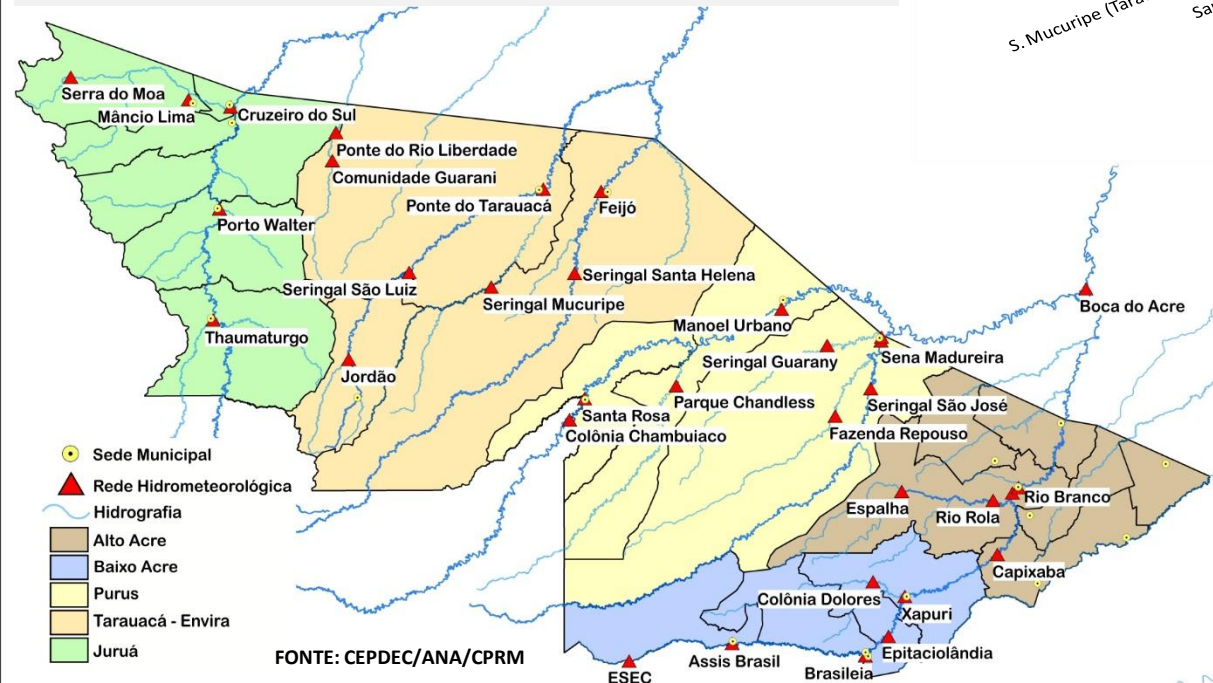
S. Mucuripe (Tara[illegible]
Sa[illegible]

Serra do Moa
Mâncio Lima
Cruzeiro do Sul
Ponte do Rio Liberdade
Comunidade Guarani
Ponte do Tarauacá
Feijó
Porto Walter
Seringal São Luiz
Seringal Santa Helena
Seringal Mucuripe
Thaumaturgo
Jordão
Manoel Urbano
Seringal Guarany
Sena Madureira
Boca do Acre
Parque Chandless
Seringal São José
Santa Rosa
Colônia Chambuiaco
Fazenda Repouso
Espalha
Rio Rola
Rio Branco
Capixaba
Colônia Dolores
Xapuri
Epitaciolândia
Assis Brasil
Brasileia
ESEC

Sede Municipal
Rede Hidrometeorológica
Hidrografia
Alto Acre
Baixo Acre
Purus
Tarauacá - Envira
Juruá

FONTE: CEPDEC/ANA/CPRM